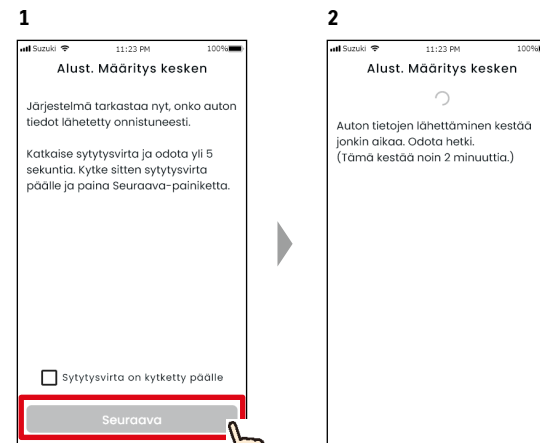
1

Suzuki 11:23 PM 100%

Alust. Määritys kesken

Järjestelmä tarkastaa nyt, onko auton tiedot lähetetty onnistuneesti.

Katkaise sytytysvirta ja odota yli 5 sekuntia. Kytke sitten sytytysvirta päälle ja paina Seuraava-painiketta.

Sytytysvirta on kytketty päälle

Seuraava

2

Suzuki 11:23 PM 100%

Alust. Määritys kesken

Auton tietojen lähettäminen kestää jonkin aikaa. Odota hetki.
(Tämä kestää noin 2 minuuttia.)